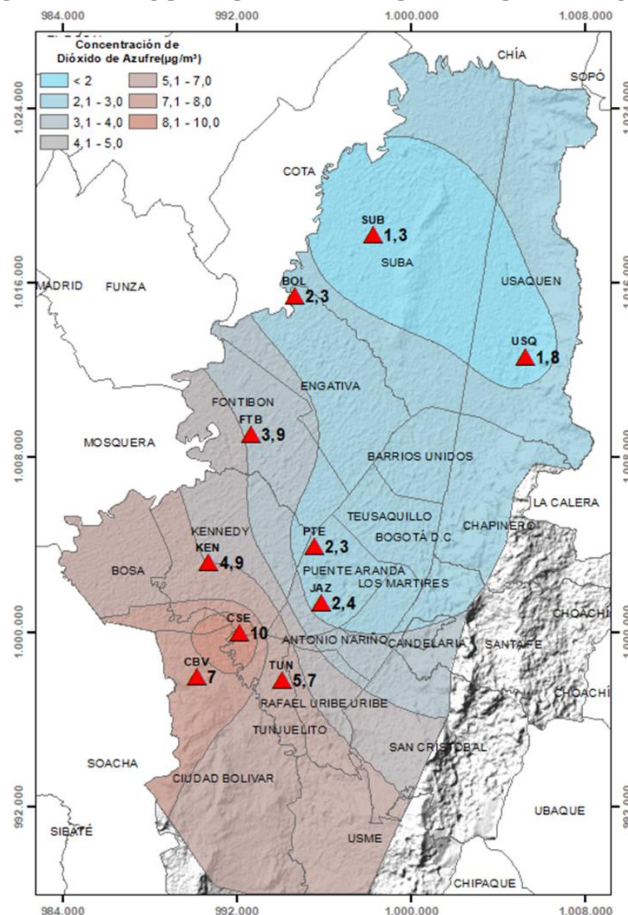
984.000
992.000
1.000.000
1.008.000

Concentración de Dióxido de Azufre(µg/m³)
< 2
2,1 - 3,0
3,1 - 4,0
4,1 - 5,0
5,1 - 7,0
7,1 - 8,0
8,1 - 10,0

1.024.000
1.016.000
1.008.000
1.000.000
992.000

CHÍA
SOPÓ
COTA
SUB 1,3
SUBA
MADRID
FUNZA
BOL 2,3
USAQUEN
USQ 1,8
ENGATIVA
FONTIBON
FTB 3,9
MOSQUERA
BARRIOS UNIDOS
LA CALERA
KENNEDY
TEUSAQUILLO
CHAPINERO
PTE 2,3
BOGOTÁ D.C.
KEN 4,9
BOSA
PUENTE ARANDA
LOS MARTIRES
JAZ 2,4
CHOACHÍ
CSE 10
ANTONIO NARIÑO
CANDELARIA
SANTAFE
CBV 7
TUN 5,7
CHOACHÍ
RAFAEL URIBE URIBE
TUNJUELITO
SOACHA
SAN CRISTOBAL
CIUDAD BOLIVAR
UBAQUE
SIBATÉ
USME
CHIPAQUE

984.000
992.000
1.000.000
1.008.000